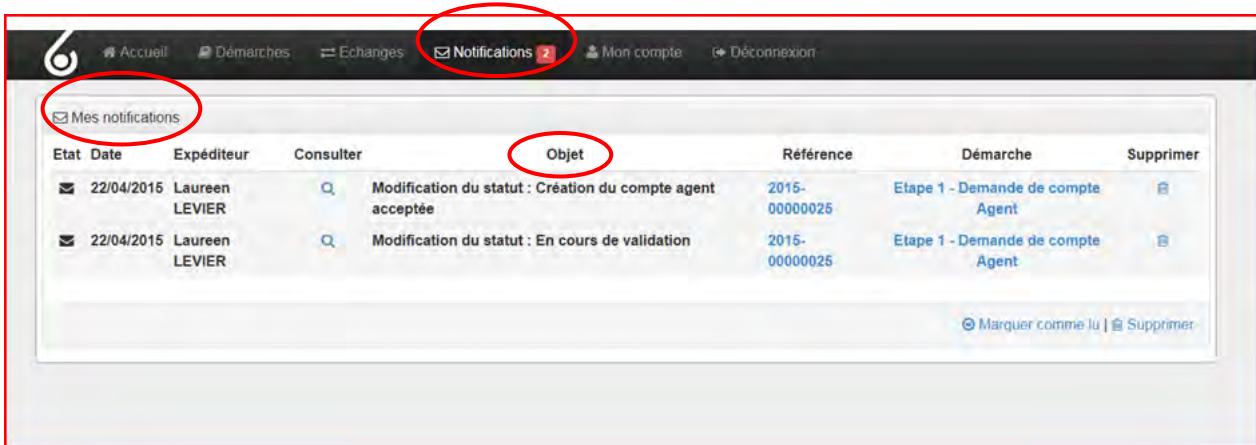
Accueil Démarches Echanges Notifications 2 Mon compte Déconnexion

Mes notifications

| Etat | Date | Expéditeur | Consulter | Objet | Référence | Démarche | Supprimer |
|---|---|---|---|---|---|---|---|
| | 22/04/2015 | Laureen LEVIER | | Modification du statut : Création du compte agent acceptée | 2015-00000025 | Etape 1 - Demande de compte Agent | |
| | 22/04/2015 | Laureen LEVIER | | Modification du statut : En cours de validation | 2015-00000025 | Etape 1 - Demande de compte Agent | |

Marquer comme lu | Supprimer